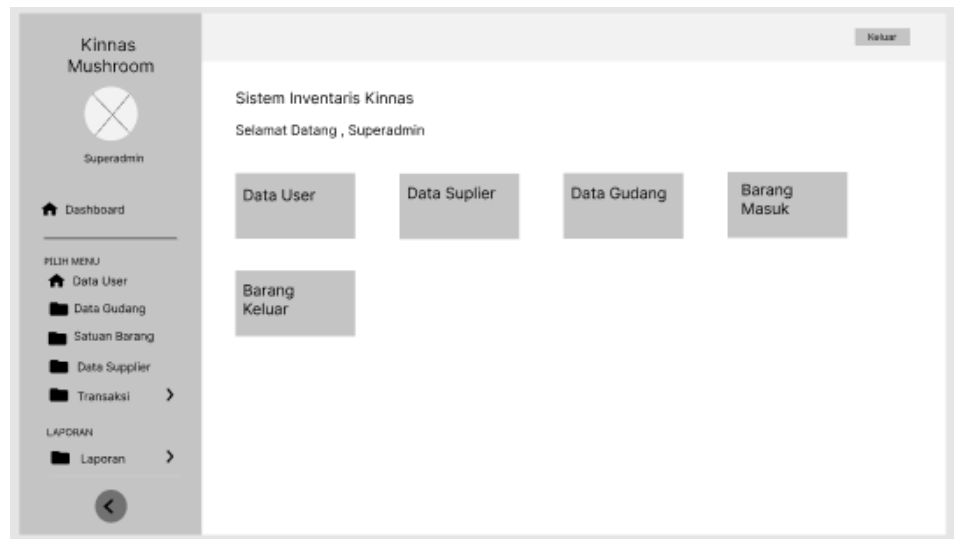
Kinnas Mushroom

Superadmin

Dashboard

PILIH MENU

Data User

Data Gudang

Satuan Barang

Data Supplier

Transaksi

LAPORAN

Laporan

Keluar

Sistem Inventaris Kinnas

Selamat Datang , Superadmin

Data User

Data Suplier

Data Gudang

Barang Masuk

Barang Keluar